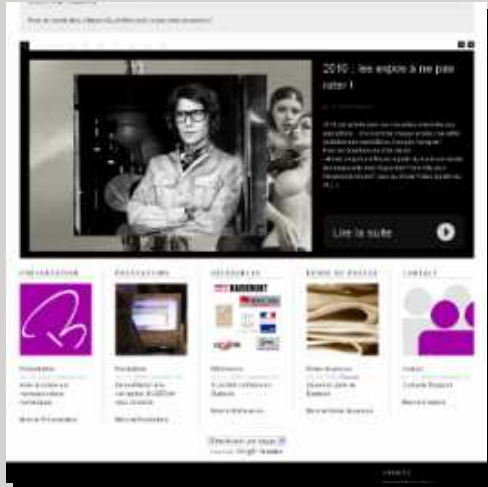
2010 : les expos à ne pas rater !

Lire la suite

PRÉSENTATION

PRESTATIONS

RÉFÉRENCES

REVUE DE PRESSE

CONTACT

Présentation

Prestations

Références

Revue de presse

Contact

Suite Présentation

Suite Prestations

Suite Références

Suite Revue de presse

Suite Contact

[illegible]